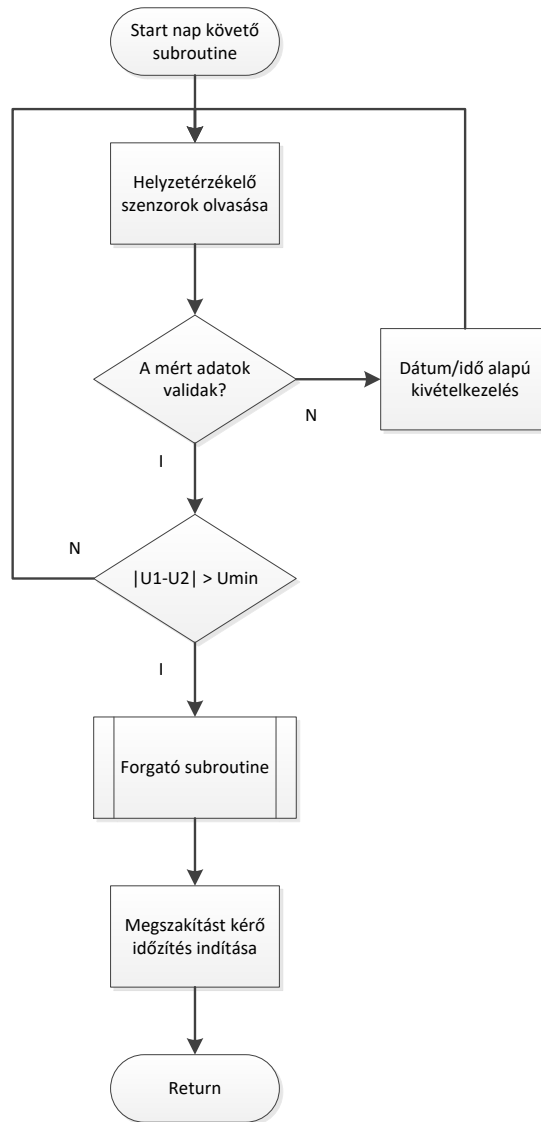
Start nap követő subroutine

Helyzetérzékelő szenzorok olvasása

A mért adatok validak?

N

Dátum/idő alapú kivételkezelés

I

N

|U1-U2| > Umin

I

Forgató subroutine

Megszakítást kérő időzítés indítása

Return